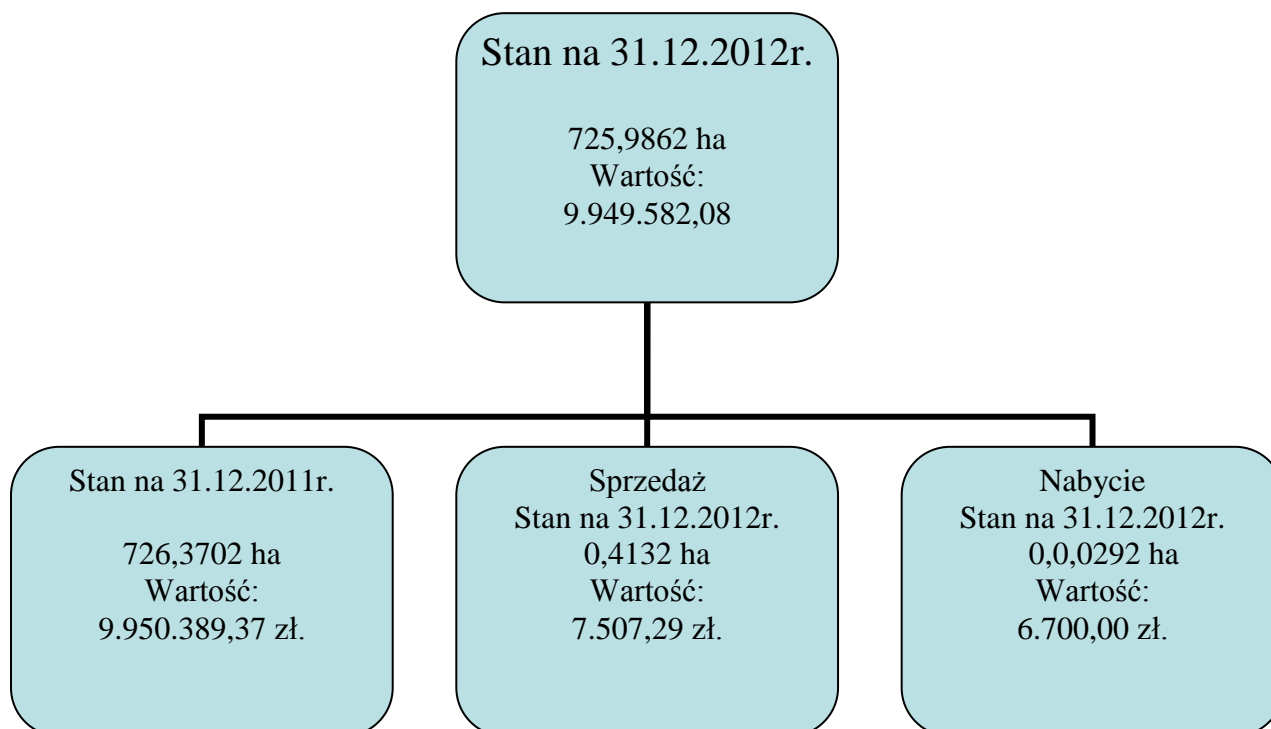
Stan na 31.12.2012r.

725,9862 ha
Wartość:
9.949.582,08

Stan na 31.12.2011r.

726,3702 ha
Wartość:
9.950.389,37 zł.

Sprzedaż
Stan na 31.12.2012r.
0,4132 ha
Wartość:
7.507,29 zł.

Nabycie
Stan na 31.12.2012r.
0,0,0292 ha
Wartość:
6.700,00 zł.